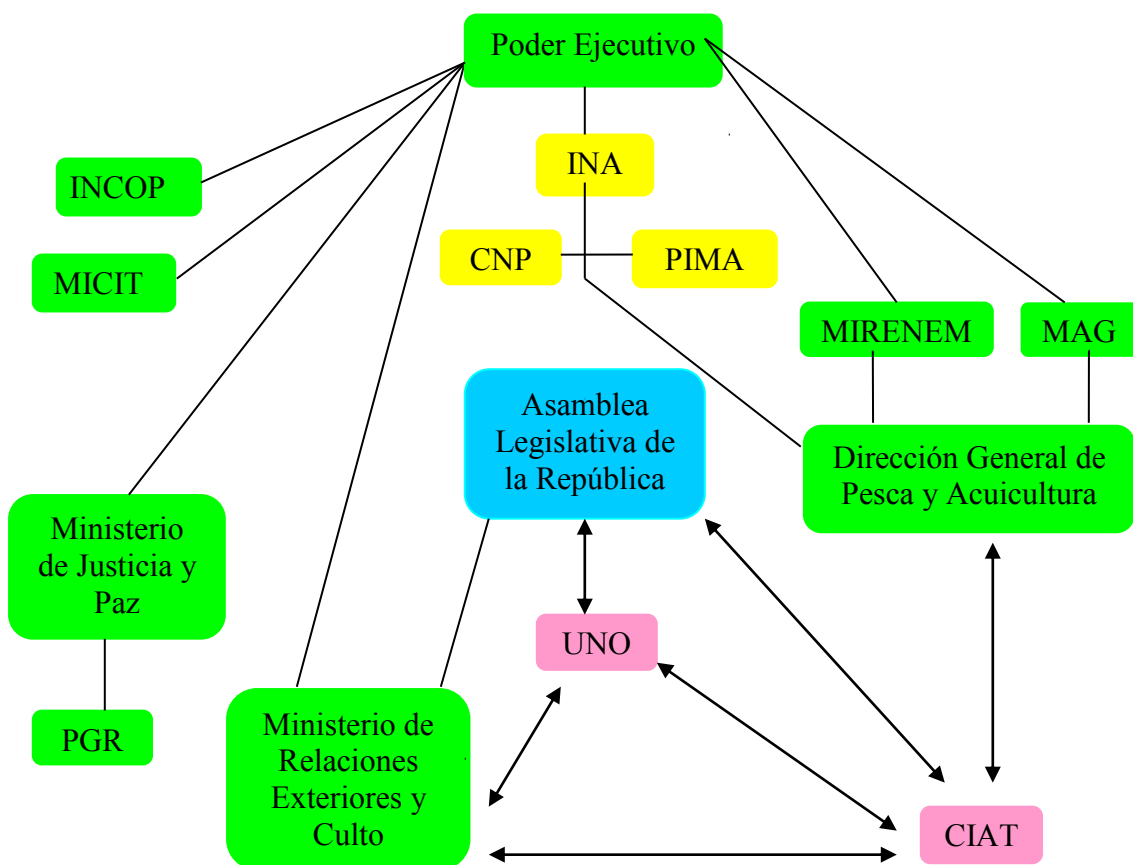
Poder Ejecutivo

INA

INCOP

MICIT

CNP

PIMA

MIRENEM

MAG

Asamblea Legislativa de la República

Dirección General de Pesca y Acuicultura

Ministerio de Justicia y Paz

UNO

PGR

Ministerio de Relaciones Exteriores y Culto

CIAT